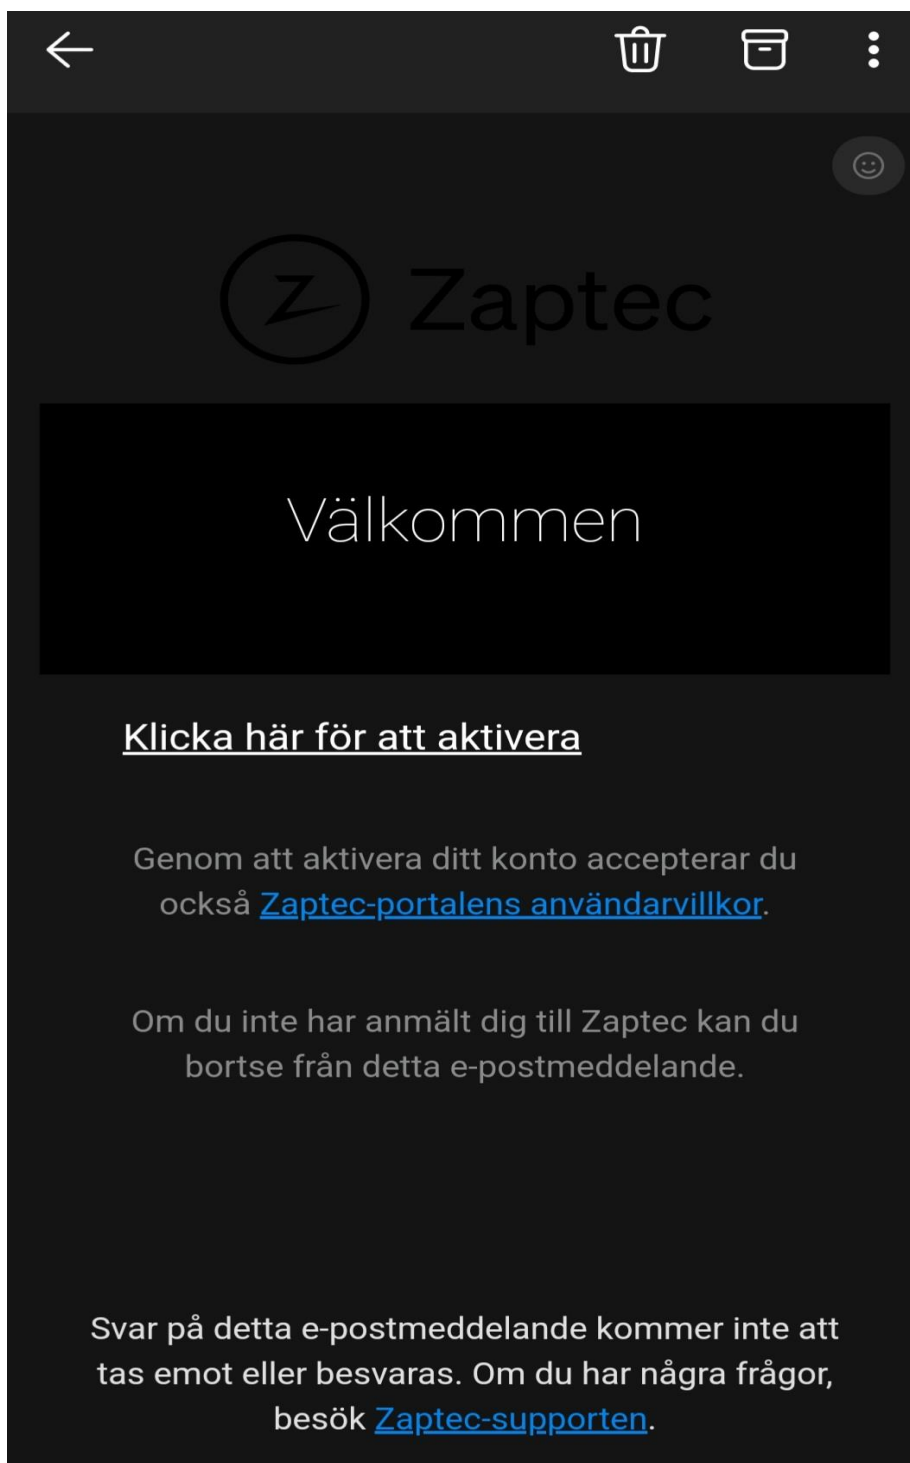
Zaptec

Välkommen

Klicka här för att aktivera

Genom att aktivera ditt konto accepterar du också Zaptec-portalens användarvillkor.

Om du inte har anmält dig till Zaptec kan du bortse från detta e-postmeddelande.

Svar på detta e-postmeddelande kommer inte att tas emot eller besvaras. Om du har några frågor, besök Zaptec-supporten.